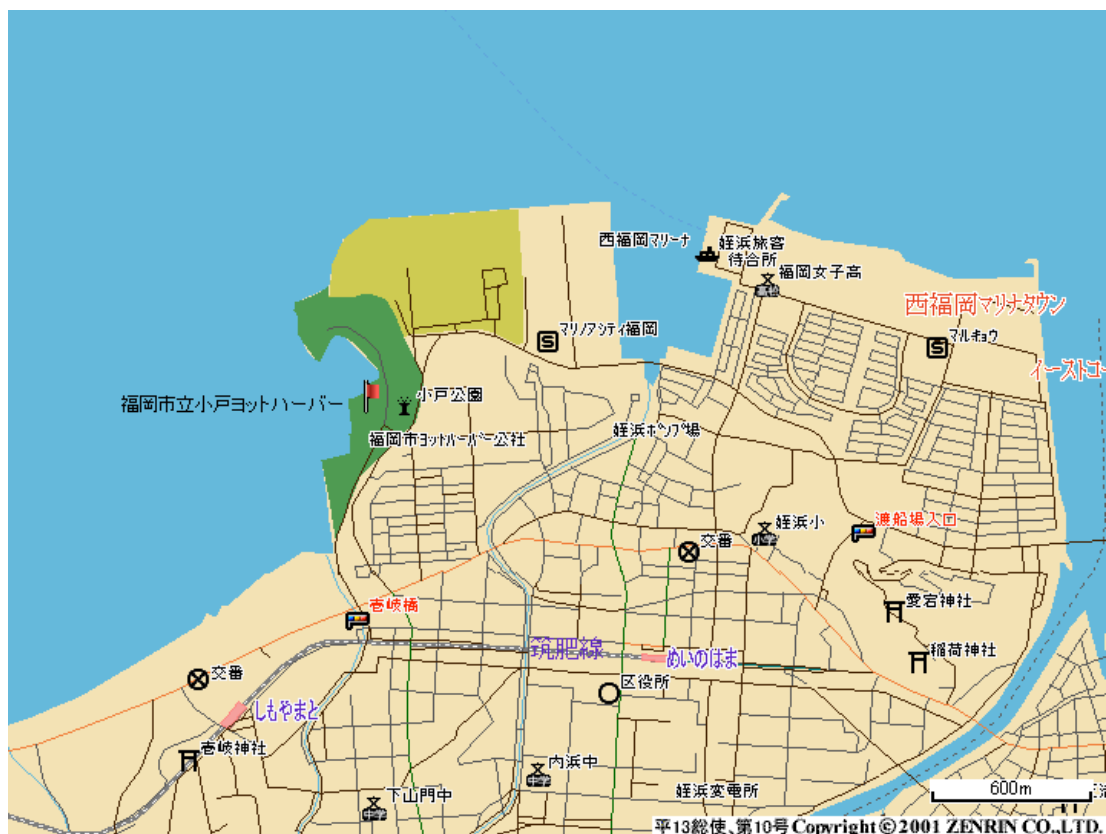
西福岡マリーナ
姪浜旅客待合所
福岡女子高
西福岡マリナタウン
マリノアシティ福岡
マルキョウ
イーストコー
福岡市立小戸ヨットハーバー
小戸公園
福岡市ヨットハーバー公社
姪浜ポンプ場
姪浜小
渡船場入口
交番
壱岐橋
愛宕神社
筑肥線
めいのはま
稲荷神社
交番
区役所
しもやまと
壱岐神社
内浜中
下山門中
姪浜変電所
600m
平13総使、第10号 Copyright © 2001 ZENRIN CO.,LTD.